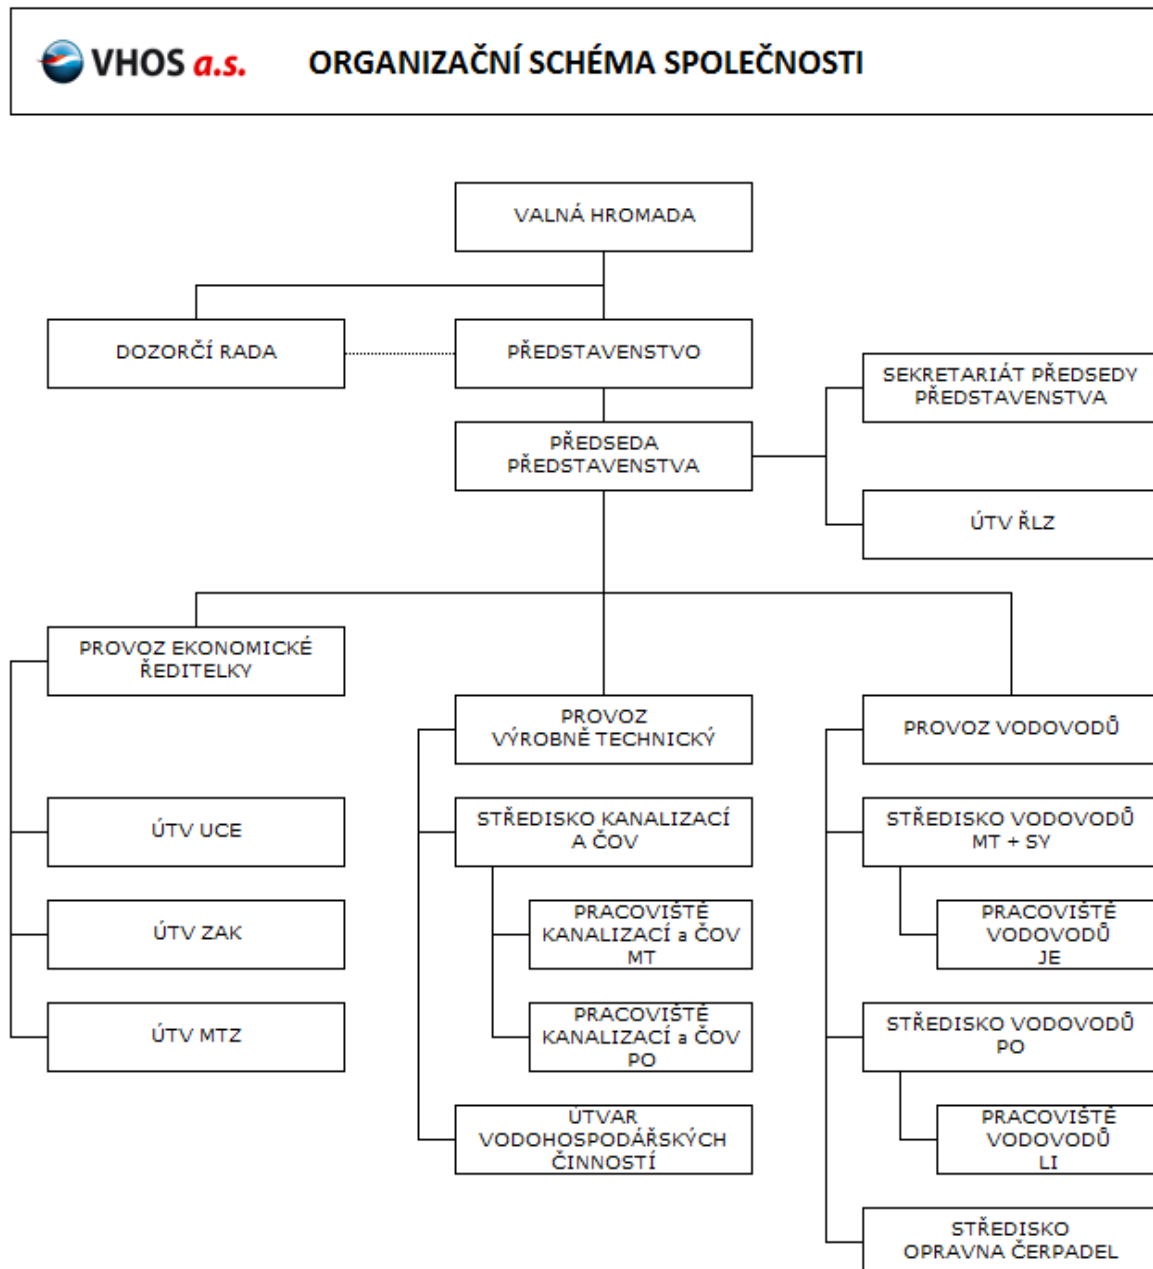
VHOS a.s.

ORGANIZAČNÍ SCHÉMA SPOLEČNOSTI

VALNÁ HROMADA

DOZORČÍ RADA

PŘEDSTAVENSTVO

SEKRETARIÁT PŘEDSEDY PŘEDSTAVENSTVA

PŘEDSEDA PŘEDSTAVENSTVA

ÚTV ŘLZ

PROVOZ EKONOMICKÉ ŘEDITELKY

ÚTV UCE

ÚTV ZAK

ÚTV MTZ

PROVOZ VÝROBNĚ TECHNICKÝ

STŘEDISKO KANALIZACÍ A ČOV

PRACOVIŠTĚ KANALIZACÍ a ČOV MT

PRACOVIŠTĚ KANALIZACÍ a ČOV PO

ÚTVAR VODOHOSPODÁŘSKÝCH ČINNOSTÍ

PROVOZ VODOVODŮ

STŘEDISKO VODOVODŮ MT + SY

PRACOVIŠTĚ VODOVODŮ JE

STŘEDISKO VODOVODŮ PO

PRACOVIŠTĚ VODOVODŮ LI

STŘEDISKO OPRAVNA ČERPADEL